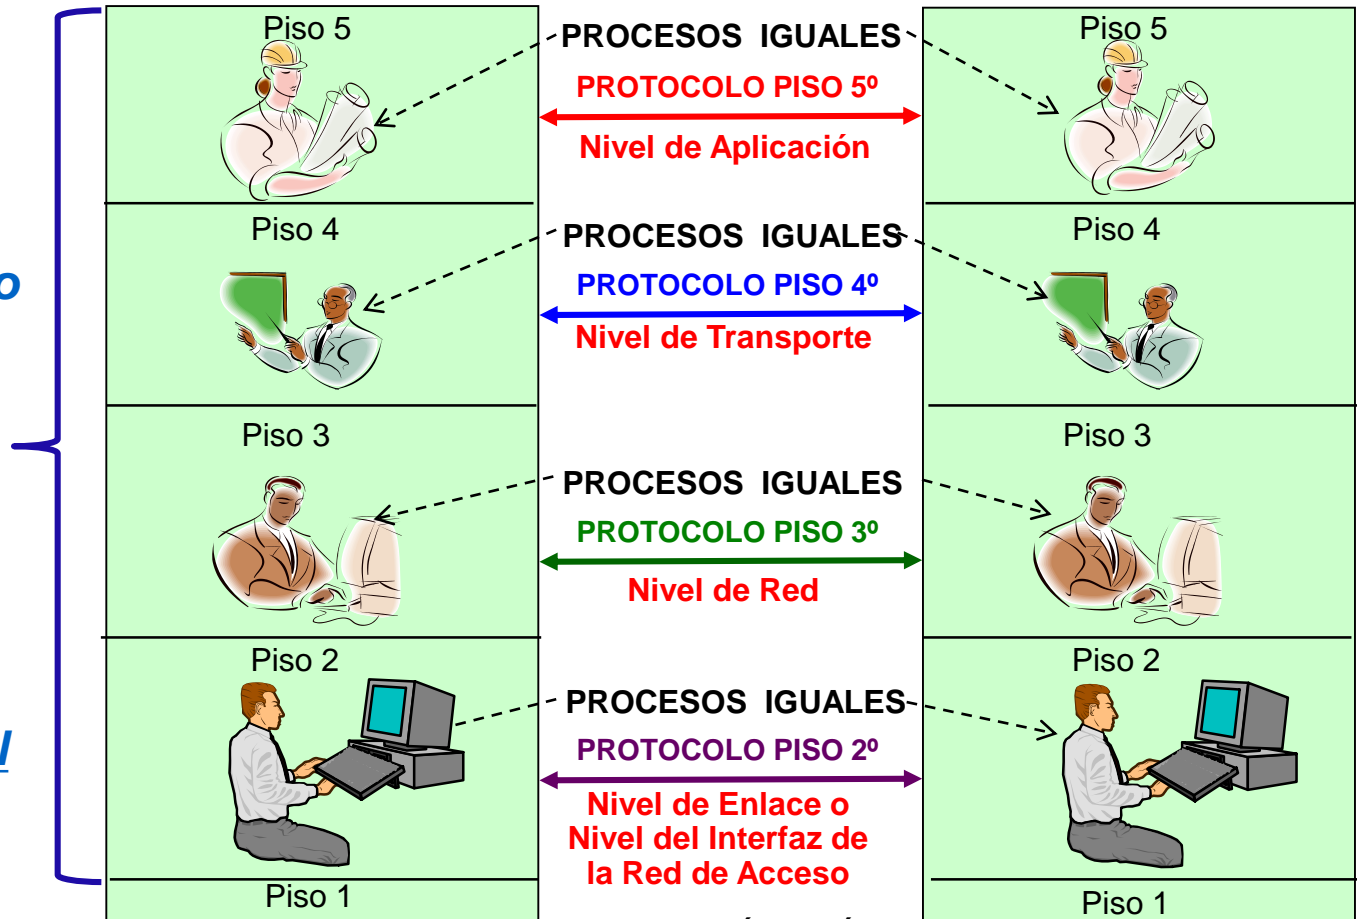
o

l

Piso 5

PROCESOS IGUALES

PROTOCOLO PISO 5º

Nivel de Aplicación

Piso 5

Piso 4

PROCESOS IGUALES

PROTOCOLO PISO 4º

Nivel de Transporte

Piso 4

Piso 3

PROCESOS IGUALES

PROTOCOLO PISO 3º

Nivel de Red

Piso 3

Piso 2

PROCESOS IGUALES

PROTOCOLO PISO 2º

Nivel de Enlace o Nivel del Interfaz de la Red de Acceso

Piso 2

Piso 1

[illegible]

Piso 1